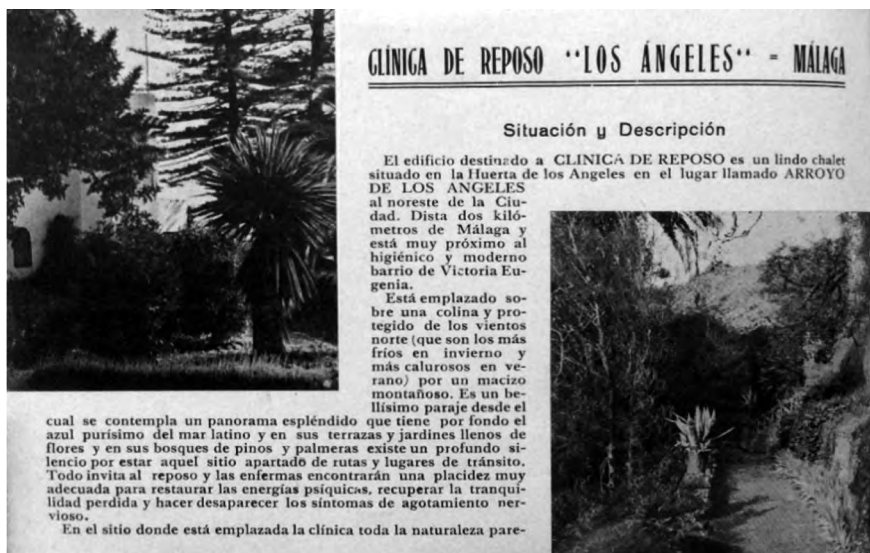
CLÍNICA DE REPOSO "LOS ÁNGELES" - MÁLAGA

Situación y Descripción

El edificio destinado a CLINICA DE REPOSO es un lindo chalet situado en la Huerta de los Angeles en el lugar llamado ARROYO DE LOS ANGELES al noreste de la Ciudad. Dista dos kilómetros de Málaga y está muy próximo al higiénico y moderno barrio de Victoria Eugenia.

Está emplazado sobre una colina y protegido de los vientos norte (que son los más fríos en invierno y más calurosos en verano) por un macizo montañoso. Es un bellísimo paraje desde el cual se contempla un panorama espléndido que tiene por fondo el azul purísimo del mar latino y en sus terrazas y jardines llenos de flores y en sus bosques de pinos y palmeras existe un profundo silencio por estar aquel sitio apartado de rutas y lugares de tránsito. Todo invita al reposo y las enfermas encontrarán una placidez muy adecuada para restaurar las energías psíquicas, recuperar la tranquilidad perdida y hacer desaparecer los síntomas de agotamiento nervioso.

En el sitio donde está emplazada la clínica toda la naturaleza pare-